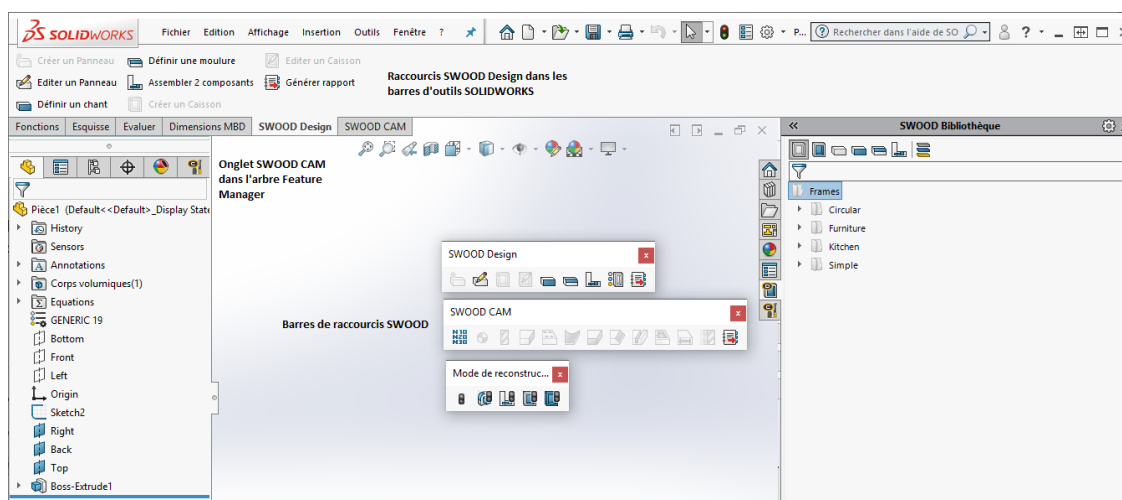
SOLIDWORKS Fichier Edition Affichage Insertion Outils Fenêtre ? Rechercher dans l'aide de SO ? P...

Créer un Panneau Définir une moulure Editer un Caisson
Editer un Panneau Assembler 2 composants Générer rapport
Définir un chant Créer un Caisson

Raccourcis SWOOD Design dans les barres d'outils SOLIDWORKS

Fonctions | Esquisse | Evaluer | Dimensions MBD | SWOOD Design | SWOOD CAM

Onglet SWOOD CAM dans l'arbre Feature Manager

Pièce1 (Default<<Default>_Display State
History
Sensors
Annotations
Corps volumiques(1)
Equations
GENERIC 19
Bottom
Front
Left
Origin
Sketch2
Right
Back
Top
Boss-Extrude1

SWOOD Design x

SWOOD CAM x

Barres de raccourcis SWOOD

Mode de reconstruc... x

SWOOD Bibliothèque
Frames
Circular
Furniture
Kitchen
Simple